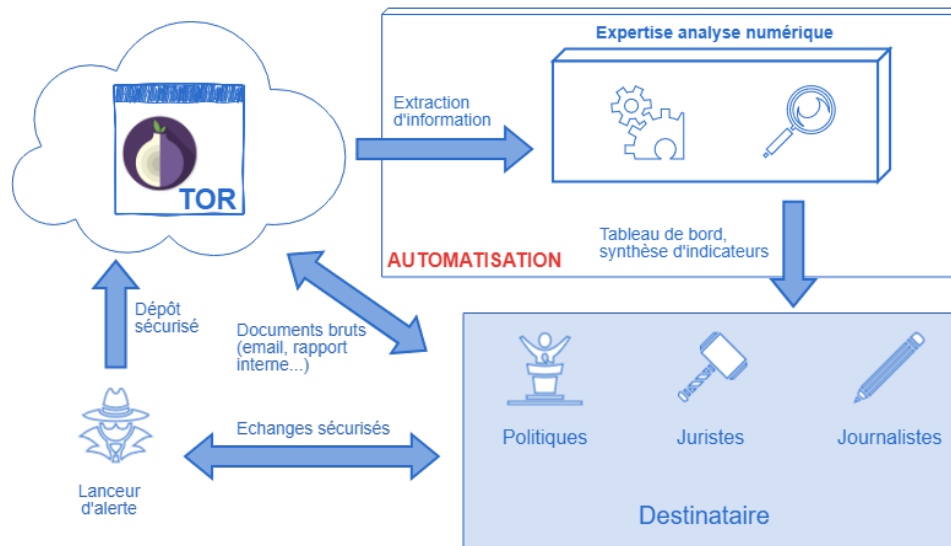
TOR

Extraction d'information

Expertise analyse numérique

Tableau de bord, synthèse d'indicateurs

AUTOMATISATION

Dépôt sécurisé

Documents bruts (email, rapport interne...)

Echanges sécurisés

Lanceur d'alerte

Politiques

Juristes

Journalistes

Destinataire